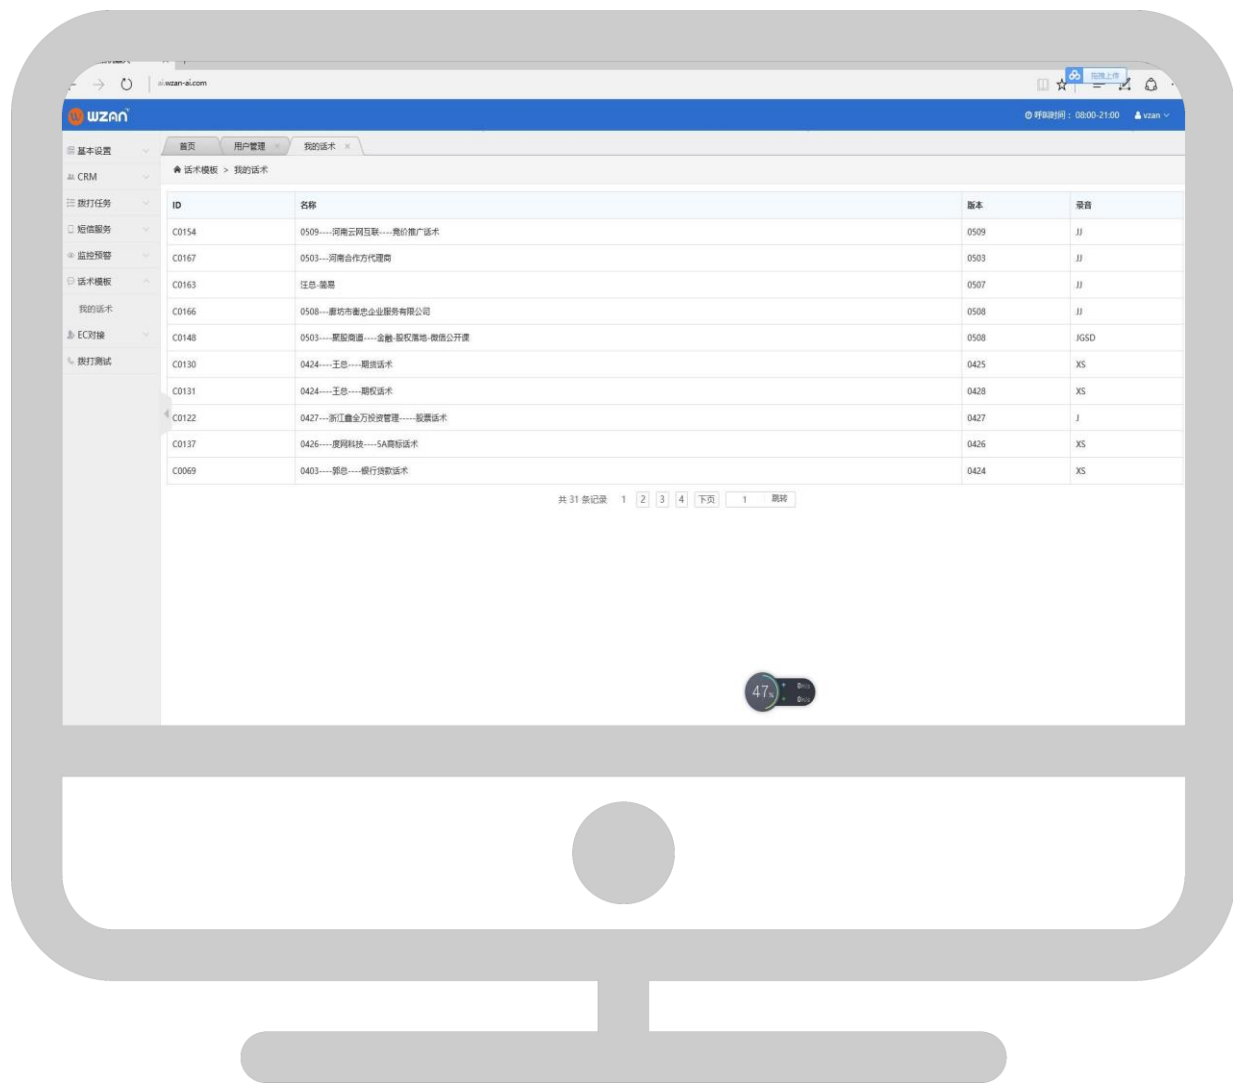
ai.wzan-ai.com

拖拽上传

wzan

呼叫时间：08:00-21:00  vzan

基本设置
CRM
拨打任务
短信服务
监控预警
话术模板
我的话术
EC对接
拨打测试

首页  用户管理  我的话术

话术模板 > 我的话术

| ID | 名称 | 版本 | 录音 |
|---|---|---|---|
| C0154 | 0509----河南云网互联----竞价推广话术 | 0509 | JJ |
| C0167 | 0503---河南合作方代理商 | 0503 | JJ |
| C0163 | 汪总-强易 | 0507 | JJ |
| C0166 | 0508---廊坊市衡忠企业服务有限公司 | 0508 | JJ |
| C0148 | 0503----聚智商道----金融-股权落地-微信公开课 | 0508 | JGSD |
| C0130 | 0424----王总----期货话术 | 0425 | XS |
| C0131 | 0424----王总----期权话术 | 0428 | XS |
| C0122 | 0427---浙江鑫全万投资管理-----股票话术 | 0427 | J |
| C0137 | 0426----度网科技----5A商标话术 | 0426 | XS |
| C0069 | 0403----郭总----银行贷款话术 | 0424 | XS |

共 31 条记录  1  2  3  4  下页  1  跳转

47%